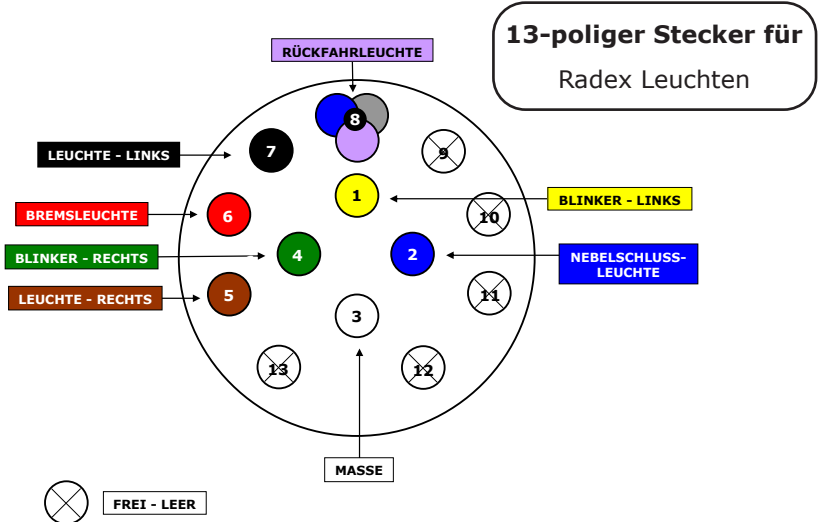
13-poliger Stecker für

Radex Leuchten

RÜCKFAHRLEUCHTE

8

LEUCHTE - LINKS

7

9

1

BLINKER - LINKS

BREMSLEUCHTE

6

10

BLINKER - RECHTS

4

2

NEBELSCHLUSS-LEUCHTE

LEUCHTE - RECHTS

5

11

3

13

12

MASSE

FREI - LEER